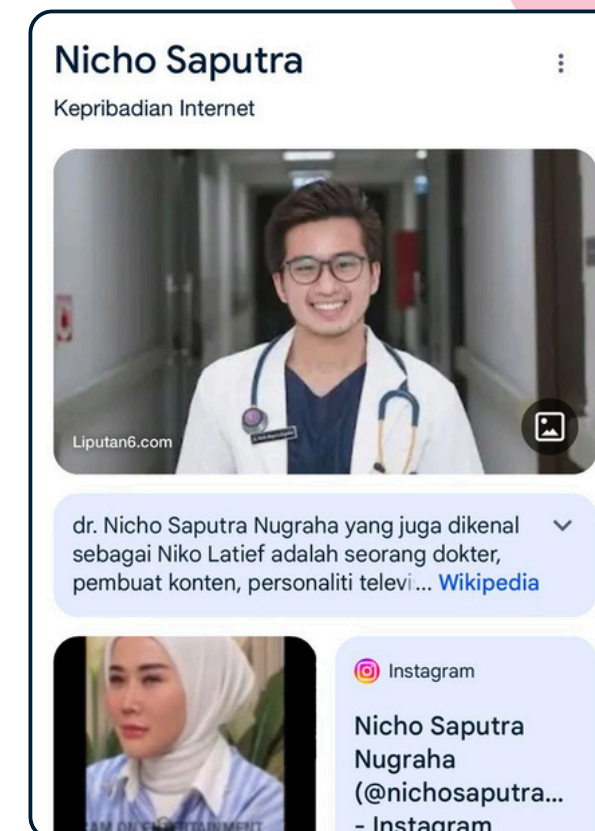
Nicho Saputra

Kepribadian Internet

Liputan6.com

dr. Nicho Saputra Nugraha yang juga dikenal sebagai Niko Latief adalah seorang dokter, pembuat konten, personaliti televi... Wikipedia

Instagram

Nicho Saputra Nugraha (@nichosaputra... - Instagram

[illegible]